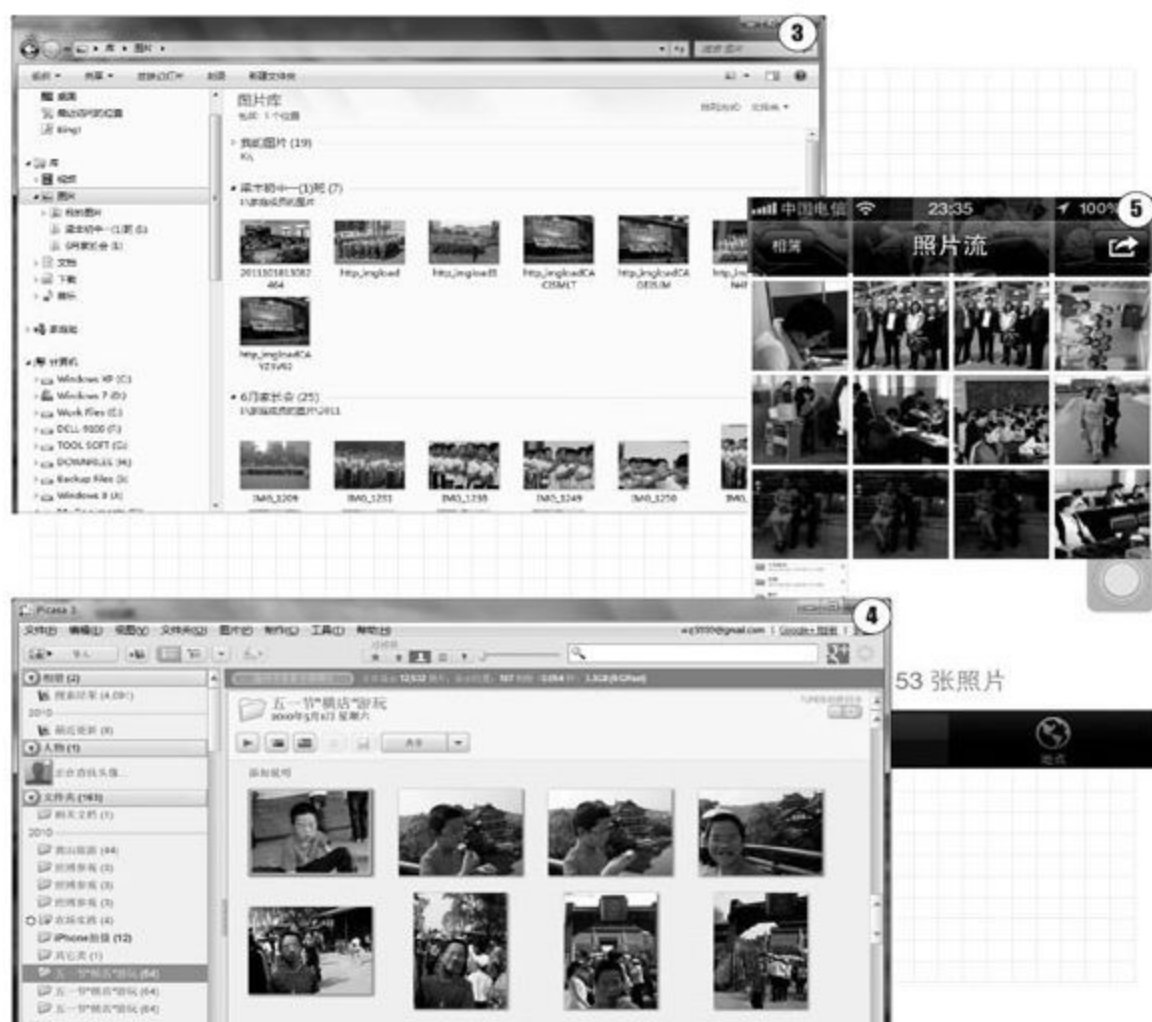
3

库 ▸ 图片 ▸

组织 ▾ 共享 ▾ 放映幻灯片 刻录 新建文件夹

图片库
包括: 1 个位置

排列方式: 文件夹 ▾

▸ 我的图片 (19)

▸ 梁丰初中一(1)班 (7)

20131018130827464 http_imgload http_imgload http_imgloadCA http_imgloadCA

http_imgloadCA

▸ 6月家长会 (25)

IMG_1209 IMG_1231 IMG_1238 IMG_1249 IMG_1250

桌面
最近访问的位置
Bing

库
视频
图片
我的图片
梁丰初中一(1)班
6月家长会
文档
下载
音乐

家庭组

计算机
Windows XP (C:)
Windows 7 (D:)
Work Files (E:)
DELL 9200 (F:)
TOOL SOFT (G:)
DOWNFILES (H:)
Backup Files (I:)
Windows 8 (J:)

5

中国电信 23:35 100%

相簿 照片流

4

Picasa 3

文件(F) 编辑(E) 视图(V) 文件夹(O) 图片(P) 制作(C) 工具(T) 帮助(H)

导入

五一节"横店"游玩
2010年5月1日 星期六

添加说明

相册 (2)
2010
人物 (1)
文件夹 (163)
2010
iPhone数据 (12)
五一节"横店"游玩 (64)
五一节"横店"游玩 (64)
五一节"横店"游玩 (64)

53 张照片

地点